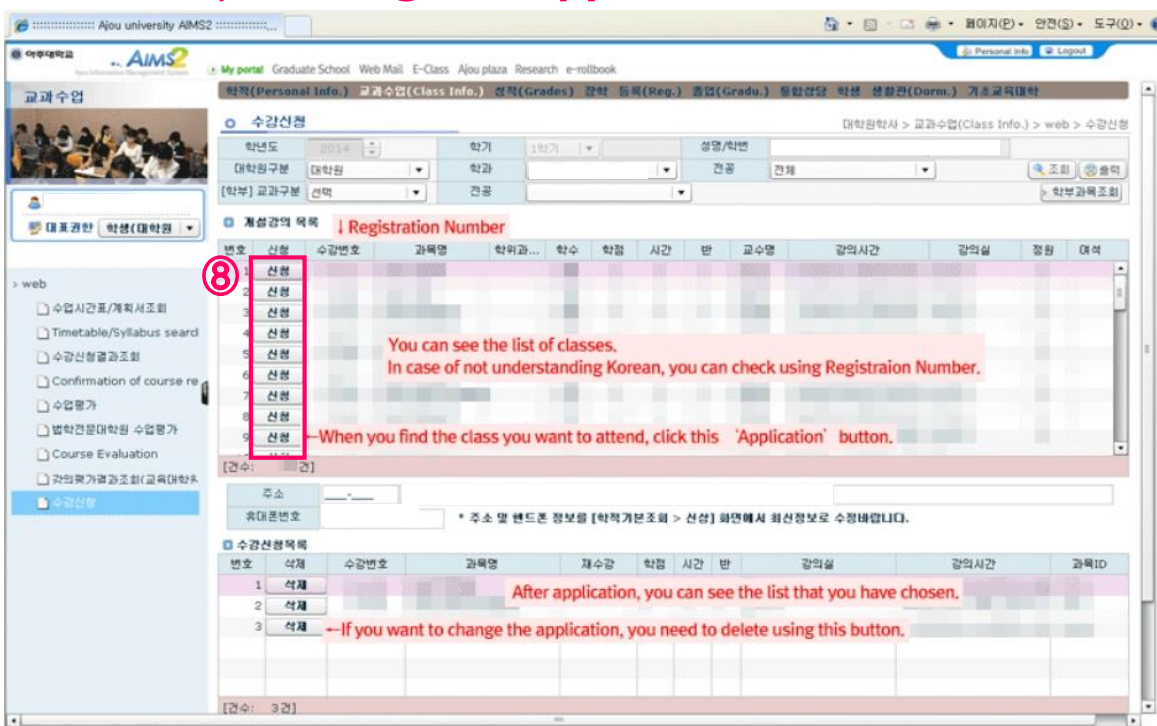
:::::::::::::::: Ajou university AIMS2 :::::::::::::...

페이지(P) 안전(S) 도구(O)

아주대학교 AIMS2 Ajou Information Management System

Personal Info Logout

My portal Graduate School Web Mail E-Class Ajou plaza Research e-rollbook

학적(Personal Info.) 교과수업(Class Info.) 성적(Grades) 장학 등록(Reg.) 졸업(Gradu.) 통합상담 학생 생활관(Dorm.) 기초교육대학

교과수업

대표권한 학생(대학원)

> web

수업시간표/계획서조회

Timetable/Syllabus search

수강신청결과조회

Confirmation of course re

수업평가

법학전문대학원 수업평가

Course Evaluation

강의평가결과조회(교육대학

수강신청

수강신청

대학원학사 > 교과수업(Class Info.) > web > 수강신청

학년도 2014 학기 1학기 성명/학번
대학원구분 대학원 학과 전공 전체 조회 출력
[학부] 교과구분 선택 전공 학부과목조회

계설강의 목록 ↓Registration Number

| 번호 | 신청 | 수강번호 | 과목명 | 학위과... | 학수 | 학점 | 시간 | 반 | 교수명 | 강의시간 | 강의실 | 정원 | 여석 |
|---|---|---|---|---|---|---|---|---|---|---|---|---|---|
| 1 | 신청 | | | | | | | | | | | | |
| 2 | 신청 | | | | | | | | | | | | |
| 3 | 신청 | | | | | | | | | | | | |
| 4 | 신청 | | | | | | | | | | | | |
| 5 | 신청 | | | | | | | | | | | | |
| 6 | 신청 | | | | | | | | | | | | |
| 7 | 신청 | | | | | | | | | | | | |
| 8 | 신청 | | | | | | | | | | | | |
| 9 | 신청 | | | | | | | | | | | | |

⑧

You can see the list of classes.
In case of not understanding Korean, you can check using Registraion Number.

←When you find the class you want to attend, click this 'Application' button.

[건수: 건]

주소
휴대폰번호
* 주소 및 핸드폰 정보를 [학적기본조회 > 신상] 화면에서 최신정보로 수정바랍니다.

수강신청목록

| 번호 | 삭제 | 수강번호 | 과목명 | 재수강 | 학점 | 시간 | 반 | 강의실 | 강의시간 | 과목ID |
|---|---|---|---|---|---|---|---|---|---|---|
| 1 | 삭제 | | | | | | | | | |
| 2 | 삭제 | | | | | | | | | |
| 3 | 삭제 | | | | | | | | | |

After application, you can see the list that you have chosen.

←If you want to change the application, you need to delete using this button.

[건수: 3건]